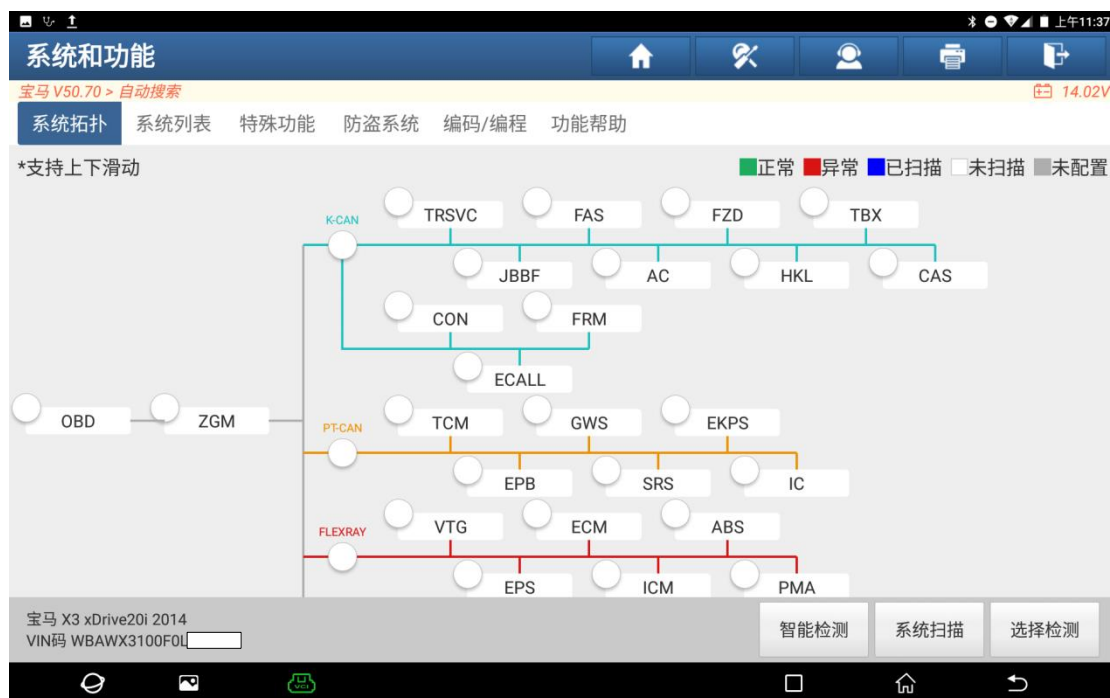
上午11:37

系统和功能

宝马 V50.70 > 自动搜索

14.02V

系统拓扑　系统列表　特殊功能　防盗系统　编码/编程　功能帮助

*支持上下滑动

正常　异常　已扫描　未扫描　未配置

K-CAN

TRSVC　FAS　FZD　TBX

JBBF　AC　HKL　CAS

CON　FRM

ECALL

OBD　ZGM

PT-CAN

TCM　GWS　EKPS

EPB　SRS　IC

FLEXRAY

VTG　ECM　ABS

EPS　ICM　PMA

宝马 X3 xDrive20i 2014
VIN码 WBAWX3100F0L

智能检测　系统扫描　选择检测